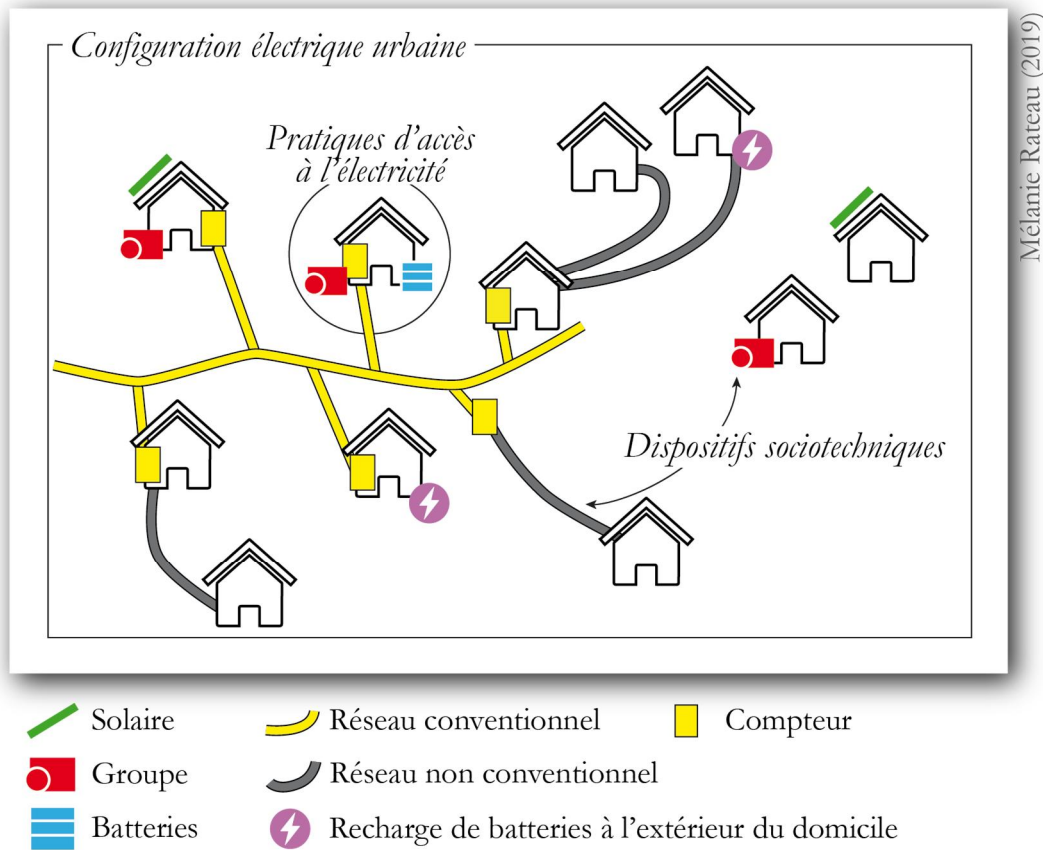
Configuration électrique urbaine

Pratiques d'accès à l'électricité

Dispositifs sociotechniques

Mélanie Rateau (2019)

Solaire
Groupe
Batteries
Réseau conventionnel
Réseau non conventionnel
Recharge de batteries à l'extérieur du domicile
Compteur